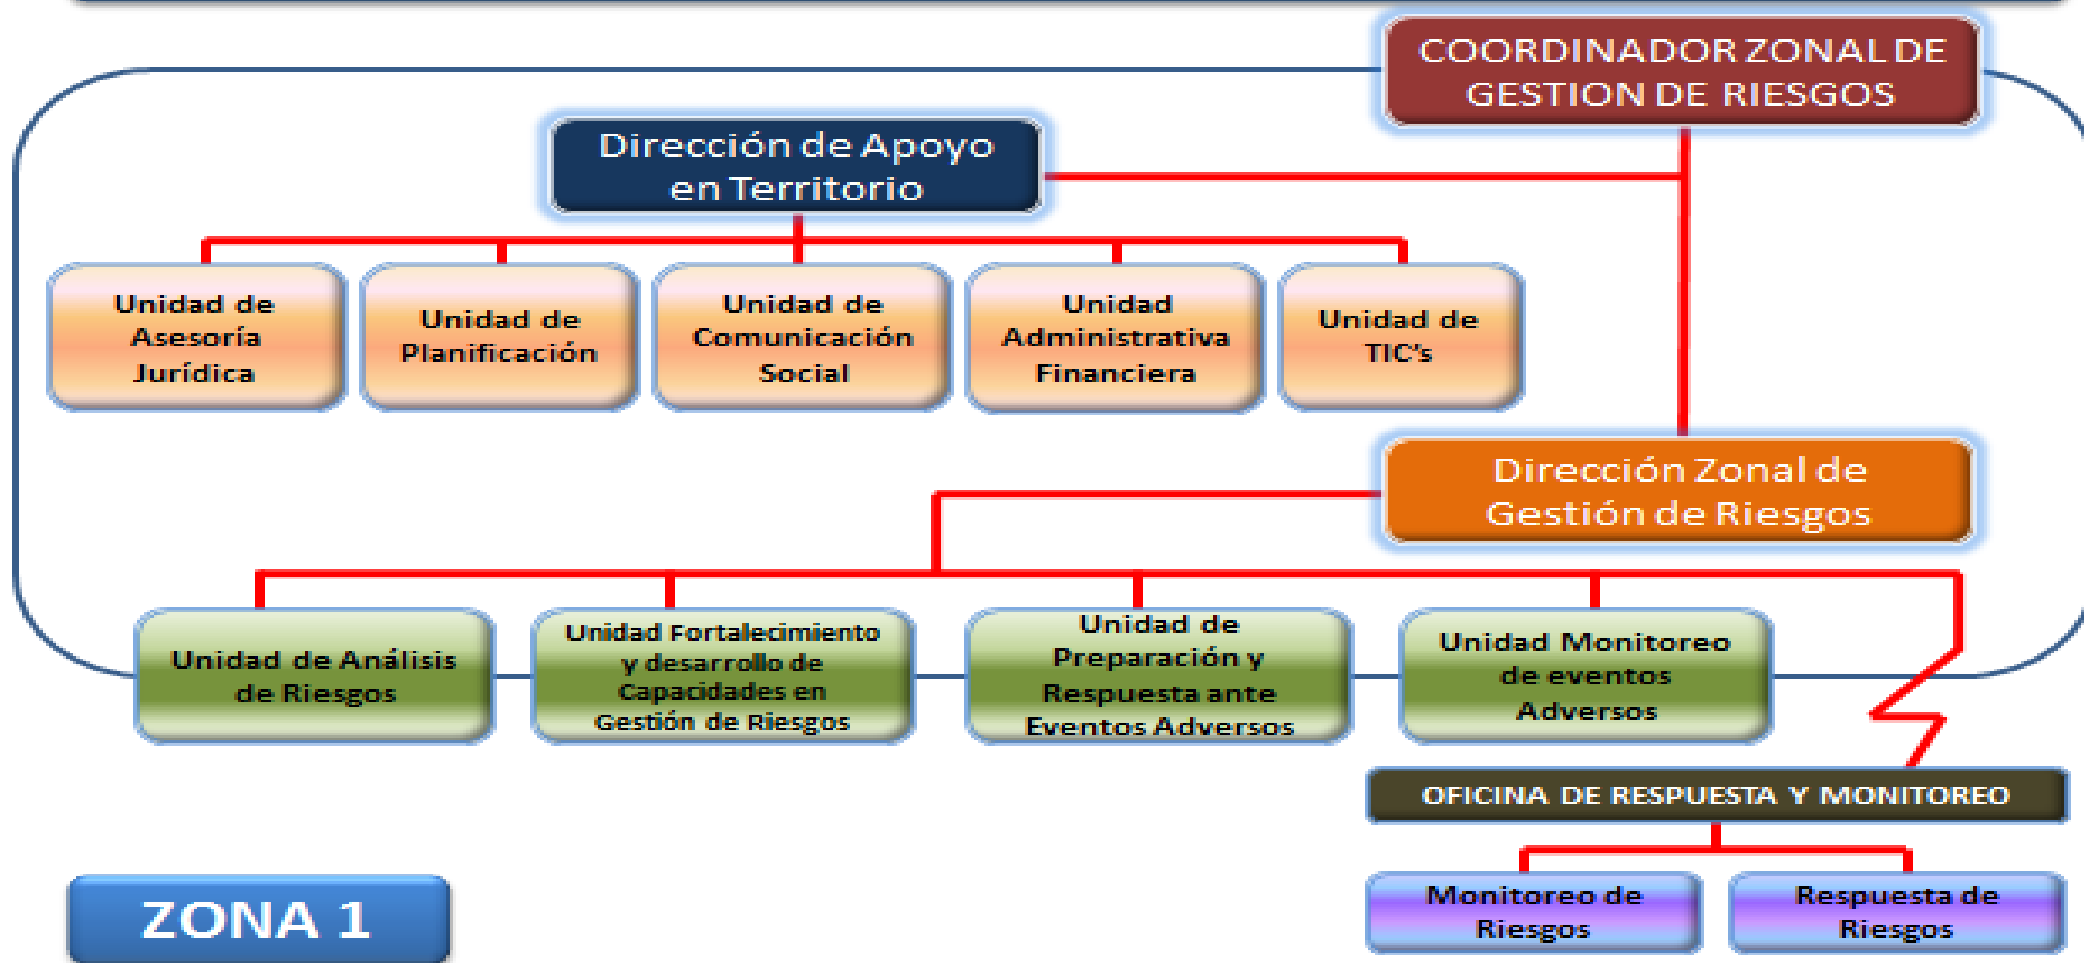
COORDINADOR ZONAL DE GESTION DE RIESGOS

Dirección de Apoyo en Territorio

Unidad de Asesoría Jurídica

Unidad de Planificación

Unidad de Comunicación Social

Unidad Administrativa Financiera

Unidad de TIC's

Dirección Zonal de Gestión de Riesgos

Unidad de Análisis de Riesgos

Unidad Fortalecimiento y desarrollo de Capacidades en Gestión de Riesgos

Unidad de Preparación y Respuesta ante Eventos Adversos

Unidad Monitoreo de eventos Adversos

OFICINA DE RESPUESTA Y MONITOREO

Monitoreo de Riesgos

Respuesta de Riesgos

ZONA 1